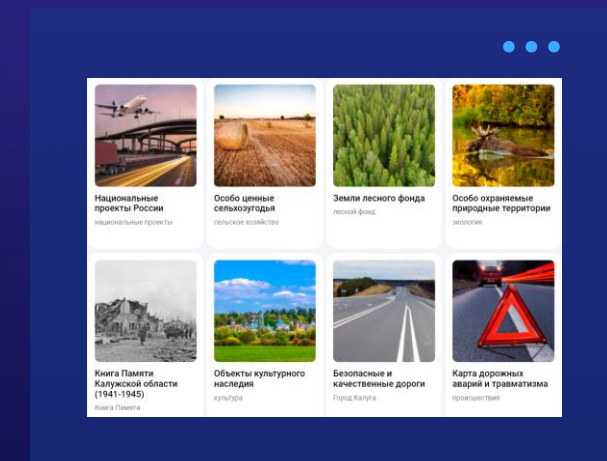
Национальные проекты России
национальные проекты

Особо ценные сельхозугодья
сельское хозяйство

Земли лесного фонда
лесной фонд

Особо охраняемые природные территории
экология

Книга Памяти Калужской области (1941-1945)
Книга Памяти

Объекты культурного наследия
культура

Безопасные и качественные дороги
Город Калуга

Карта дорожных аварий и травматизма
происшествия